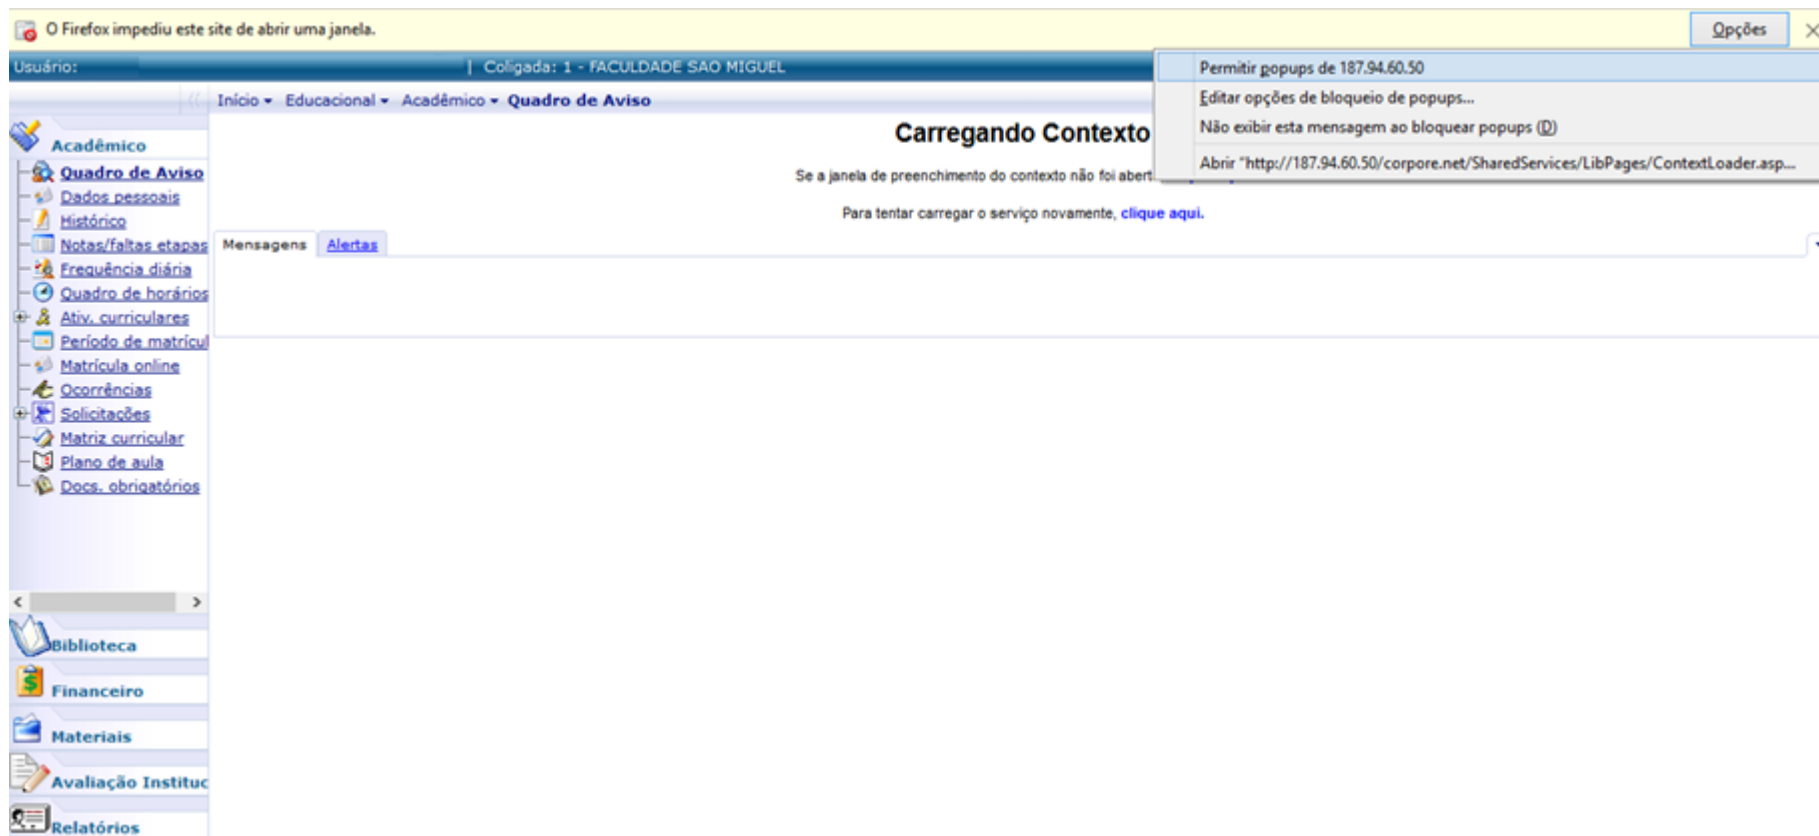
O Firefox impediu este site de abrir uma janela.

Opções

Usuário: | Coligada: 1 - FACULDADE SAO MIGUEL

Permitir popups de 187.94.60.50
Editar opções de bloqueio de popups...
Não exibir esta mensagem ao bloquear popups (D)
Abrir "http://187.94.60.50/corpore.net/SharedServices/LibPages/ContextLoader.asp...

Início ▾ Educacional ▾ Acadêmico ▾ Quadro de Aviso

Acadêmico
Quadro de Aviso
Dados pessoais
Histórico
Notas/faltas etapas
Frequência diária
Quadro de horários
Ativ. curriculares
Período de matrícul
Matrícula online
Ocorrências
Solicitações
Matriz curricular
Plano de aula
Docs. obrigatórios

Biblioteca
Financeiro
Materiais
Avaliação Instituc
Relatórios

Carregando Contexto

Se a janela de preenchimento do contexto não foi abert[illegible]

Para tentar carregar o serviço novamente, clique aqui.

Mensagens
Alertas